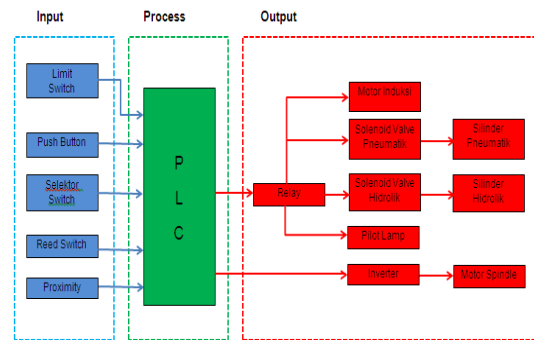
Input

Process

Output

Limit Switch

Push Button

Selektor Switch

Reed Switch

Proximity

P
L
C

Relay

Motor Induksi

Solenoid Valve Pneumatik

Silinder Pneumatik

Solenoid Valve Hidrolik

Silinder Hidrolik

Pilot Lamp

Inverter

Motor Spindle